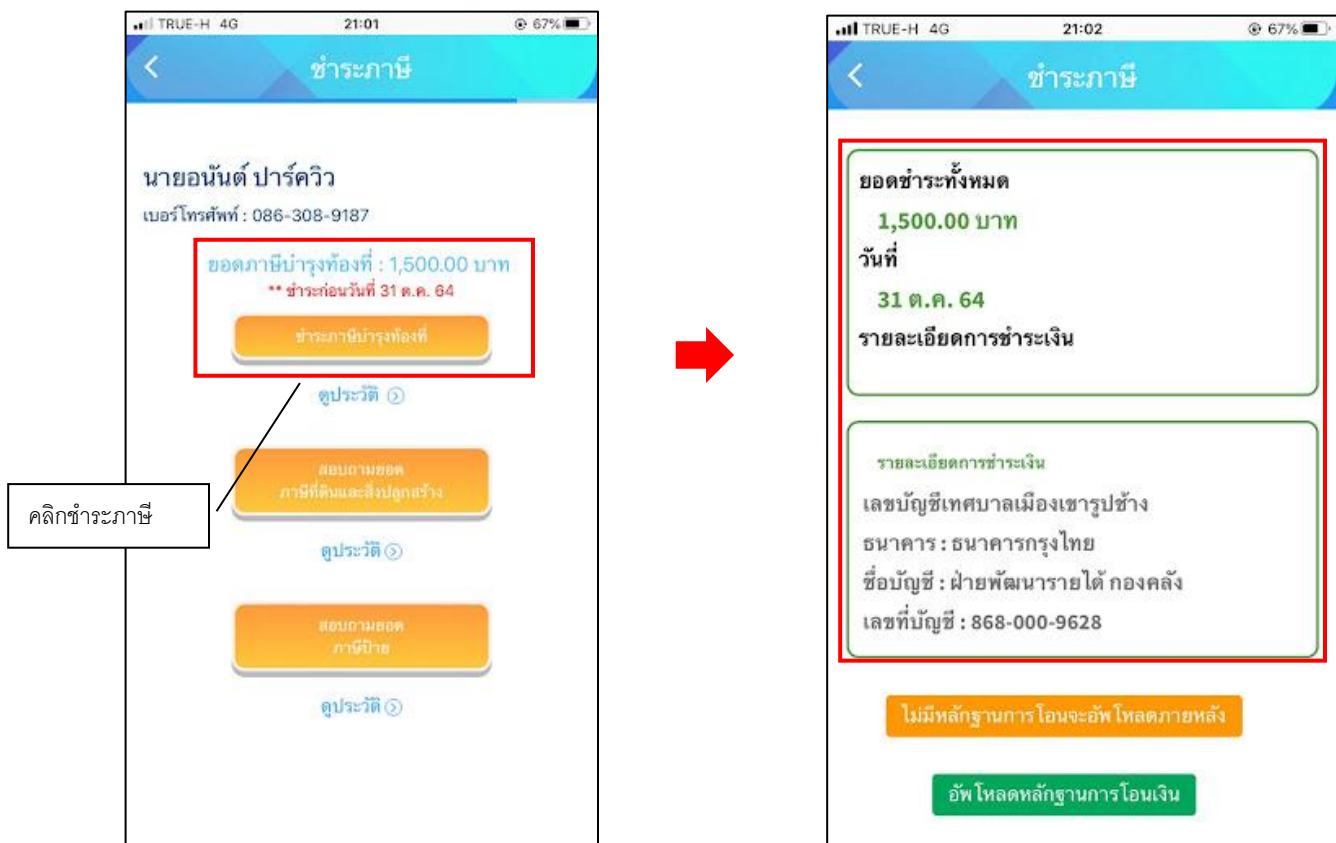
TRUE-H 4G 21:01 67%

ชำระภาษี

นายอนันต์ ปาร์ควิว

เบอร์โทรศัพท์ : 086-308-9187

ยอดภาษีบำรุงท้องที่ : 1,500.00 บาท

** ชำระก่อนวันที่ 31 ต.ค. 64

ชำระภาษีบำรุงท้องที่

ดูประวัติ

สอบถามยอด ภาษีที่ดินและสิ่งปลูกสร้าง

ดูประวัติ

สอบถามยอด ภาษีป้าย

ดูประวัติ

คลิกชำระภาษี

TRUE-H 4G 21:02 67%

ชำระภาษี

ยอดชำระทั้งหมด

1,500.00 บาท

วันที่

31 ต.ค. 64

รายละเอียดการชำระเงิน

รายละเอียดการชำระเงิน

เลขบัญชีเทศบาลเมืองเขารูปช้าง

ธนาคาร : ธนาคารกรุงไทย

ชื่อบัญชี : ฝ่ายพัฒนารายได้ กองคลัง

เลขที่บัญชี : 868-000-9628

ไม่มีหลักฐานการโอนจะอัพโหลดภายหลัง

อัพโหลดหลักฐานการโอนเงิน